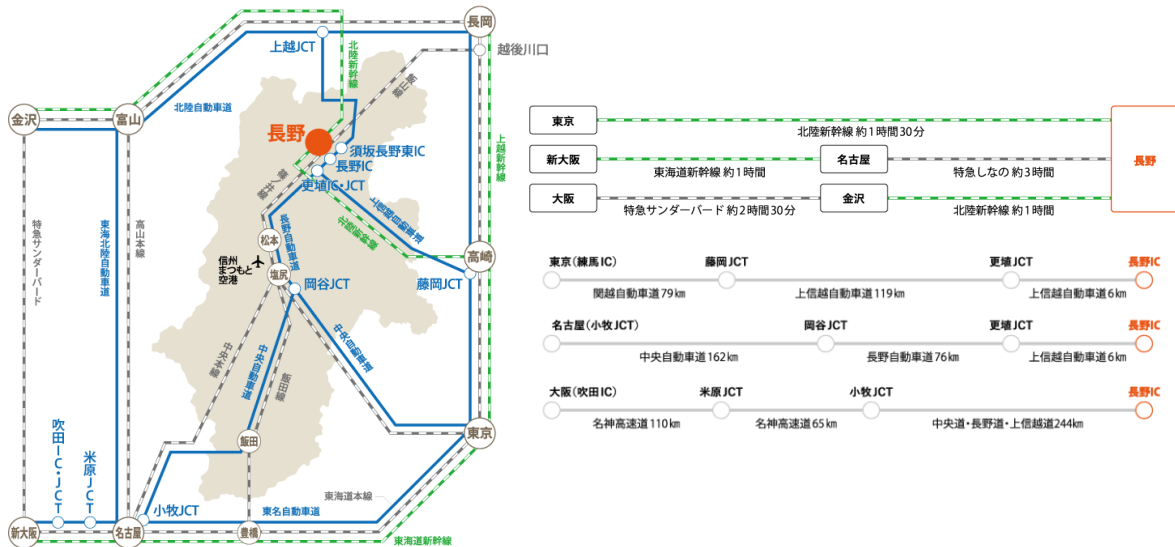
長岡
上越JCT
越後川口
北陸新幹線
金沢
富山
北陸自動車道
長野
須坂長野東IC
長野IC
更埴IC・JCT
上越新幹線
上信越自動車道
北陸新幹線
特急サンダーバード
東海北陸自動車道
高山本線
松本
信州まつもと空港
塩尻
長野自動車道
岡谷JCT
高崎
藤岡JCT
篠ノ井線
中央本線
中央自動車道
飯田線
中央自動車道
飯田
東京
吹田IC・JCT
米原JCT
小牧JCT
東海道本線
東名自動車道
新大阪
名古屋
豊橋
東海道新幹線

東京
北陸新幹線 約1時間30分
新大阪
東海道新幹線 約1時間
名古屋
特急しなの 約3時間
長野
大阪
特急サンダーバード 約2時間30分
金沢
北陸新幹線 約1時間

東京（練馬IC）
藤岡JCT
更埴JCT
長野IC
関越自動車道79km
上信越自動車道119km
上信越自動車道6km

名古屋（小牧JCT）
岡谷JCT
更埴JCT
長野IC
中央自動車道162km
長野自動車道76km
上信越自動車道6km

大阪（吹田IC）
米原JCT
小牧JCT
長野IC
名神高速道110km
名神高速道65km
中央道・長野道・上信越道244km